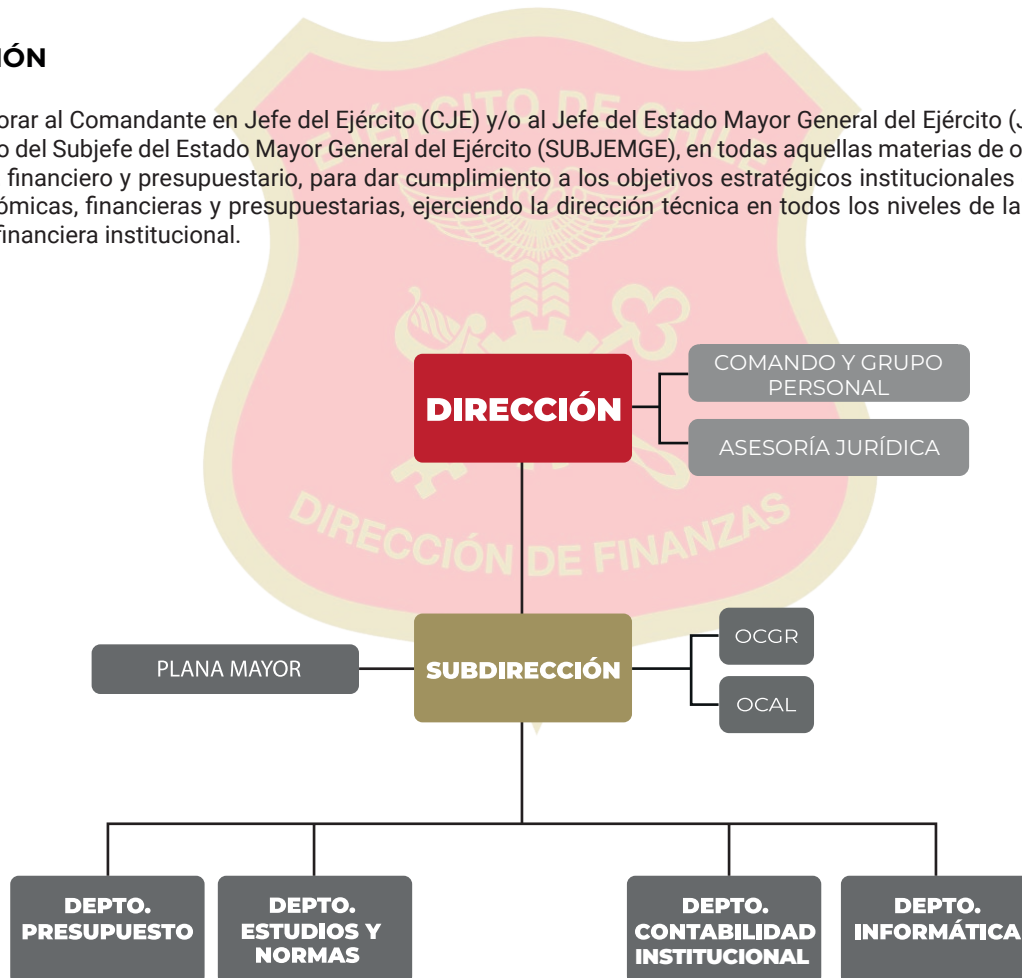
IÓN

orar al Comandante en Jefe del Ejército (CJE) y/o al Jefe del Estado Mayor General del Ejército (J o del Subjefe del Estado Mayor General del Ejército (SUBJEMGE), en todas aquellas materias de o financiero y presupuestario, para dar cumplimiento a los objetivos estratégicos institucionales ómicas, financieras y presupuestarias, ejerciendo la dirección técnica en todos los niveles de la financiera institucional.

EJÉRCITO DE CHILE

DIRECCIÓN DE FINANZAS

DIRECCIÓN

COMANDO Y GRUPO PERSONAL

ASESORÍA JURÍDICA

PLANA MAYOR

SUBDIRECCIÓN

OCGR

OCAL

DEPTO. PRESUPUESTO

DEPTO. ESTUDIOS Y NORMAS

DEPTO. CONTABILIDAD INSTITUCIONAL

DEPTO. INFORMÁTICA